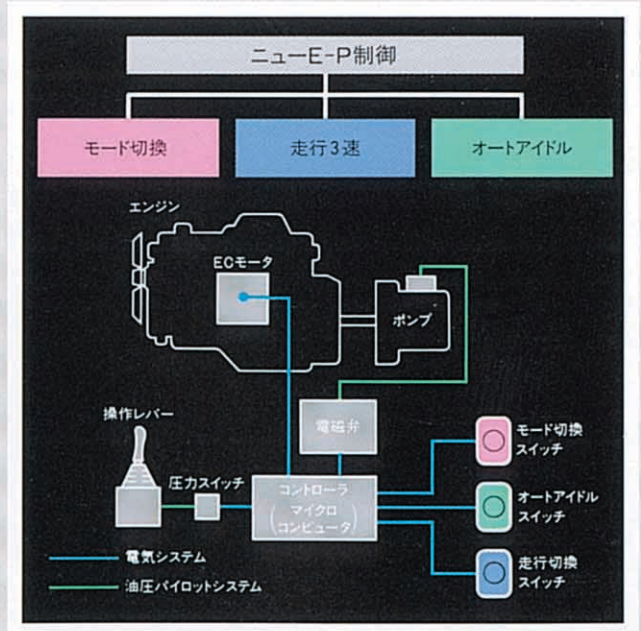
ニューE-P制御

モード切換

走行3速

オートアイドル

エンジン

ECモータ

ポンプ

電磁弁

操作レバー

圧力スイッチ

コントローラ
(マイクロ
コンピュータ)

モード切換
スイッチ

オートアイドル
スイッチ

走行切換
スイッチ

電気システム

油圧パイロットシステム